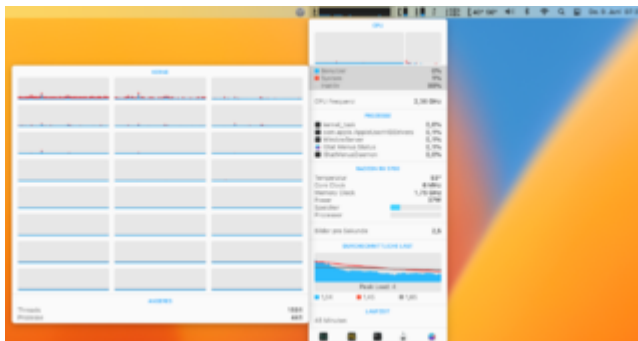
CPU

Benutzer 0%
System 1%
Inaktiv 99%

CPU-Frequenz 3,30 GHz

PROZESSE

kernel_task 0,8%
com.apple.AppleUserHIDDrivers 0,1%
WindowServer 0,1%
iStat Menus Status 0,1%
iStatMenusDaemon 0,0%

SENSOREN

Temperatur 63°
Core Clock 4 GHz
Memory Clock 1,78 GHz
Power 0 W
Speicher
Prozessor

Update alle Sekunde 2,5

DURCHSCHNITTLICHE LAST

Peak Load: 3

1,24 1,45 1,65

LAUFZEIT

48 Minuten

KERNE

AUSGABE

Threads 1934
Prozesse 461